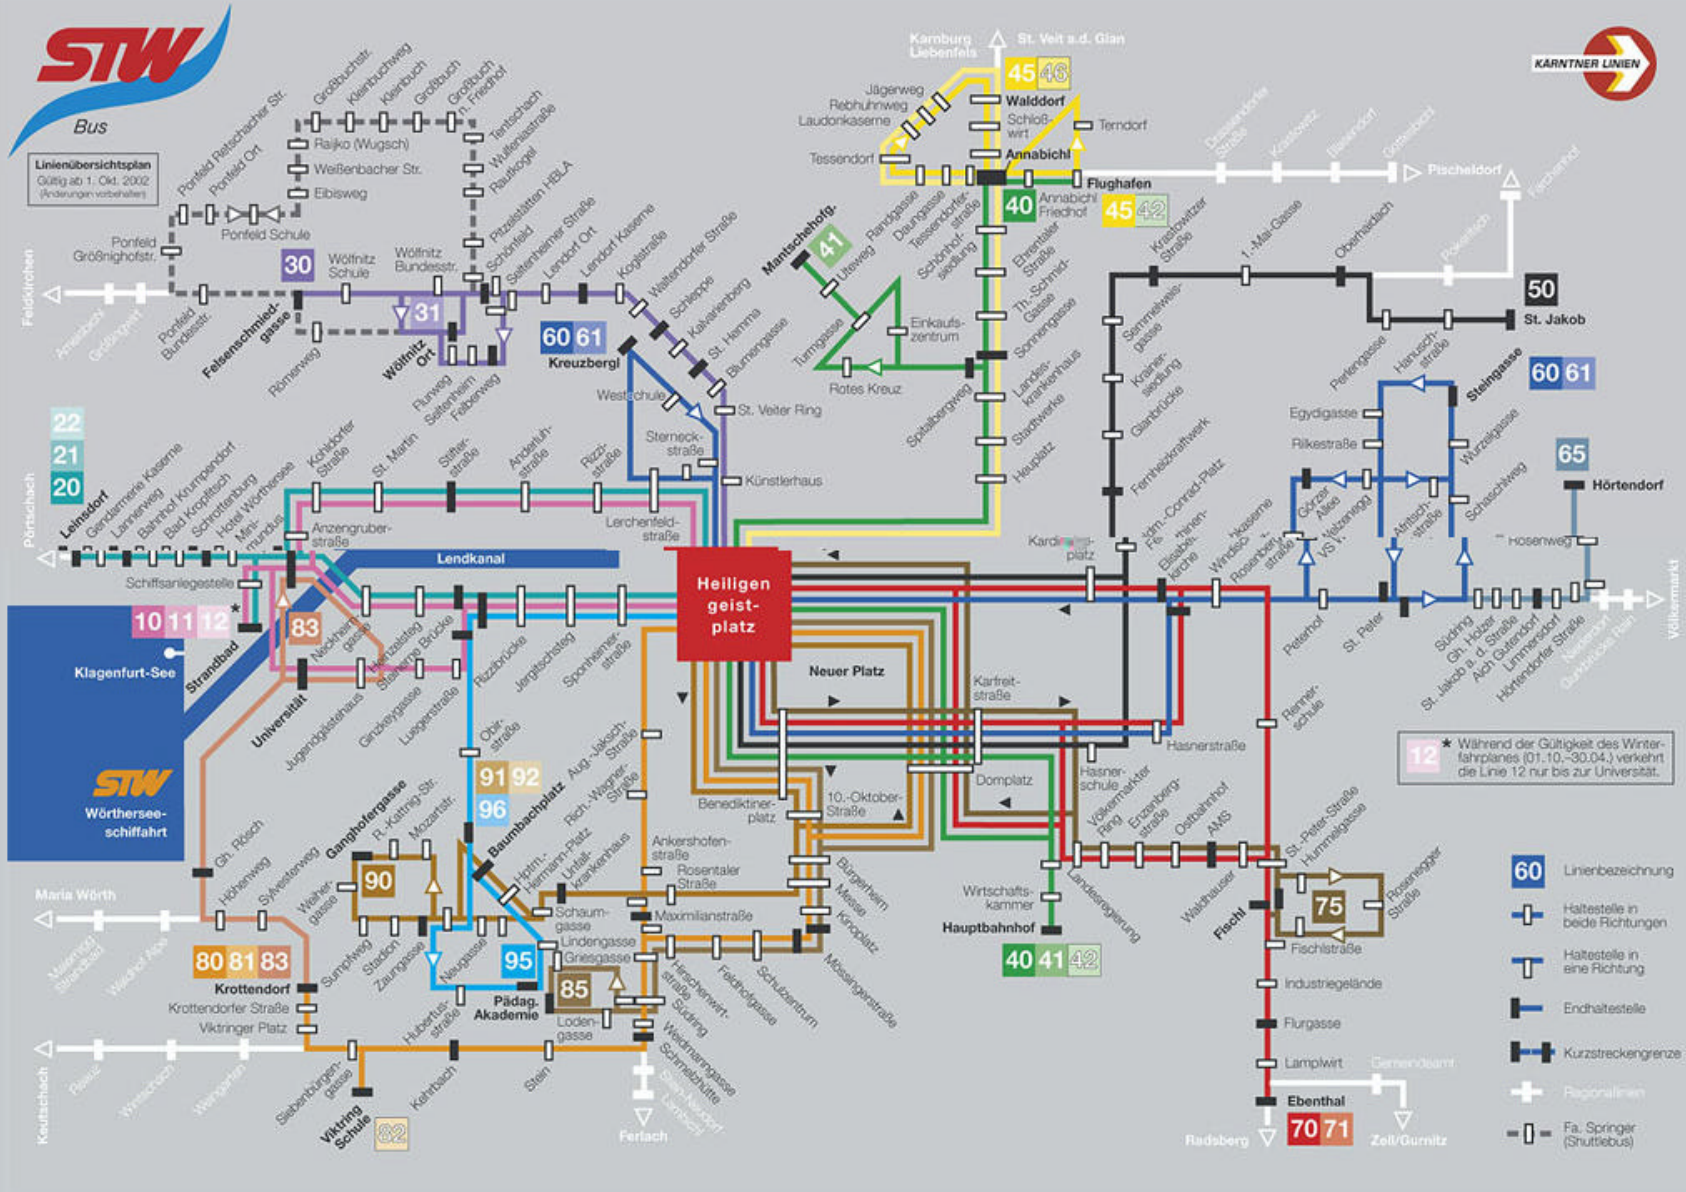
STW Bus

Linienübersichtsplan
Gültig ab 1. Okt. 2002
(Änderungen vorbehalten)

KÄRNTNER LINIEN

Karnburg Liebenfels
St. Veit a.d. Glan
45 46
Jägerweg
Rebhuhnweg
Laudonkaserne
Walddorf
Schloß-wirt
Terndorf
Tessendorf
Annabichl
Flughafen
40
Annabichl Friedhof
45 42
Dossenweg-Straße
Krassnitzstraße
Blasendorf
Gottesbichl
Pischeldorf
Fischerhof

Ponfeld Retschacher Str.
Ponfeld Ort
Großbuchstr.
Kleinbuchweg
Kleinbuch
Großbuch
Großbuch Friedhof
Tentschach
Wulfeniastraße
Raufkogel
Rajko (Wugsch)
Weißenbacher Str.
Eibiswegg
Ponfeld Schule
Ponfeld Größnighofstr.
Pitzelstätten HBLA
Schönfeld
Seltenheimer Straße
Lendorf Ort
Lendorf Kaserne
Koglstraße
Waltendorfer Straße
Schleppe
Kalvarienberg
St. Hemma
Blumengasse
Mantschehofg.
41
Utweg
Randgasse
Daumgasse
Tessendorfer-straße
Schönhof-siedlung
Ehrentaler Straße
Th.-Schmid-Gasse
Sonnengasse
Landes-krankenhaus
Stadtwerke
Heuplatz
Spitalbergweg
Turmgasse
Einkaufs-zentrum
Rotes Kreuz
Feldkirchen
Amesbach
Großgrasch
Ponfeld Bundesstr.
30
Wölfnitz Schule
Wölfnitz Bundesstr.
31
Felsenschmied-gasse
Römerweg
Wölfnitz Ort
Fluhweg
Seltenheim
Falterweg
60 61
Kreuzbergl
Westschule
Sterneck-straße
St. Veiter Ring
Künstlerhaus
Krastowitzer Straße
1.-Mai-Gasse
Oberhaidach
Pokeritsch
50
St. Jakob
Semmelweis-gasse
Krainer-siedlung
Glanbrücke
Fernheizkraftwerk
Perlengasse
Hanusch-straße
Steingasse
60 61
Egydigasse
Rilkestraße
Würzelgasse
Schaschlweg
65
Hörtendorf
Rosenweg
Völkermarkt
Görzer Allee
Netzerweg
Ahritsch-straße
Kardinalplatz
Adm.-Conrad-Platz
Fe...ninen-Elisabethkirche
Windisch-Kaserne
Rosenberg-straße
VS V.
Peterhof
St. Peter
Südring
Gh. Holzer
St. Jakob a. d. Straße
Aich Gutendorf
Limmersdorf
Hörtendorfer Straße
Neuhaus Gurnitz Plan
22
21
20
Pörtschach
Leinsdorf
Gendarmerie Kaserne
Lannerweg
Bahnhof Krumpendorf
Bad Kropfitsch
Schrottenburg
Hotel Wörthersee
Minimundus
Kohldorfer Straße
St. Martin
Stifter-straße
Anderluh-straße
Rizzi-straße
Anzengruber-straße
Lerchenfeld-straße
Lendkanal
Schiffsanlegestelle
10 11 12
Klagenfurt-See
Strandbad
83
Neckheim-gasse
Kreuzgeist
Steinerne Brücke
Rizzibrücke
Jergitschsteg
Sponheimer-straße
Heiligen geist-platz
Neuer Platz
Karfreit-straße
Universität
Jugendgästehaus
Ganzkeygasse
Luegerstraße
Obir-straße
91 92
96
Baumbachplatz
Aug.-Jaksch-Straße
Rich.-Wagner-Straße
Hasnerstraße
Hasner-schule
Domplatz
Völkermarkter Ring
Enzenberg-straße
Ostbahnhof
AMS
St.-Peter-Straße
Hummelgasse
Renner-schule
12 ★ Während der Gültigkeit des Winterfahrplanes (01.10.–30.04.) verkehrt die Linie 12 nur bis zur Universität.
STW Wörthersee-schiffahrt
Gh. Rösch
Höhenweg
Sylvesterweg
Ganghofergasse
R.-Katting-Str.
Mozartstr.
90
Weiher-gasse
Htpm.-Hermann-Platz
Unfall-krankenhaus
Ankershofen-straße
Rosentaler Straße
Benediktiner-platz
10.-Oktober-Straße
Bürgerheim
Messe
Kinoplatz
Wirtschafts-kammer
Hauptbahnhof
40 41 42
Landesregierung
Waidmanns-dorfer Str.
Fischl
75
Rosegger Straße
Fischlstraße
Industriegelände
Flurgasse
Lampiwirt
Gemeindeamt
Ebenthal
Radsberg
70 71
Zell/Gurnitz
Maria Wörth
Maiernigg Strandbad
Wiedner Alpe
80 81 83
Krottendorf
Krottendorfer Straße
Viktringer Platz
Sumpfweg
Stadion
Zaunergasse
Neugasse
95
Schaum-gasse
Lindengasse
Griesgasse
Maximilianstraße
85
Pädag. Akademie
Loden-gasse
Hirschenwirt-straße
Südring
Feldhofgasse
Schulzentrum
Mössingerstraße
Weidmanngasse
Schmelzhütte
Stein-Neudorf
Lambichl
Ferlach
Keutschach
Reauz
Wrtschach
Weingarten
Siebenbürgen-gasse
Viktring Schule
82
Hubertus-straße
Kehrbach
Stein
60 Linienbezeichnung
Haltestelle in beide Richtungen
Haltestelle in eine Richtung
Endhaltestelle
Kurzstreckengrenze
Regionallinien
Fa. Springer (Shuttlebus)